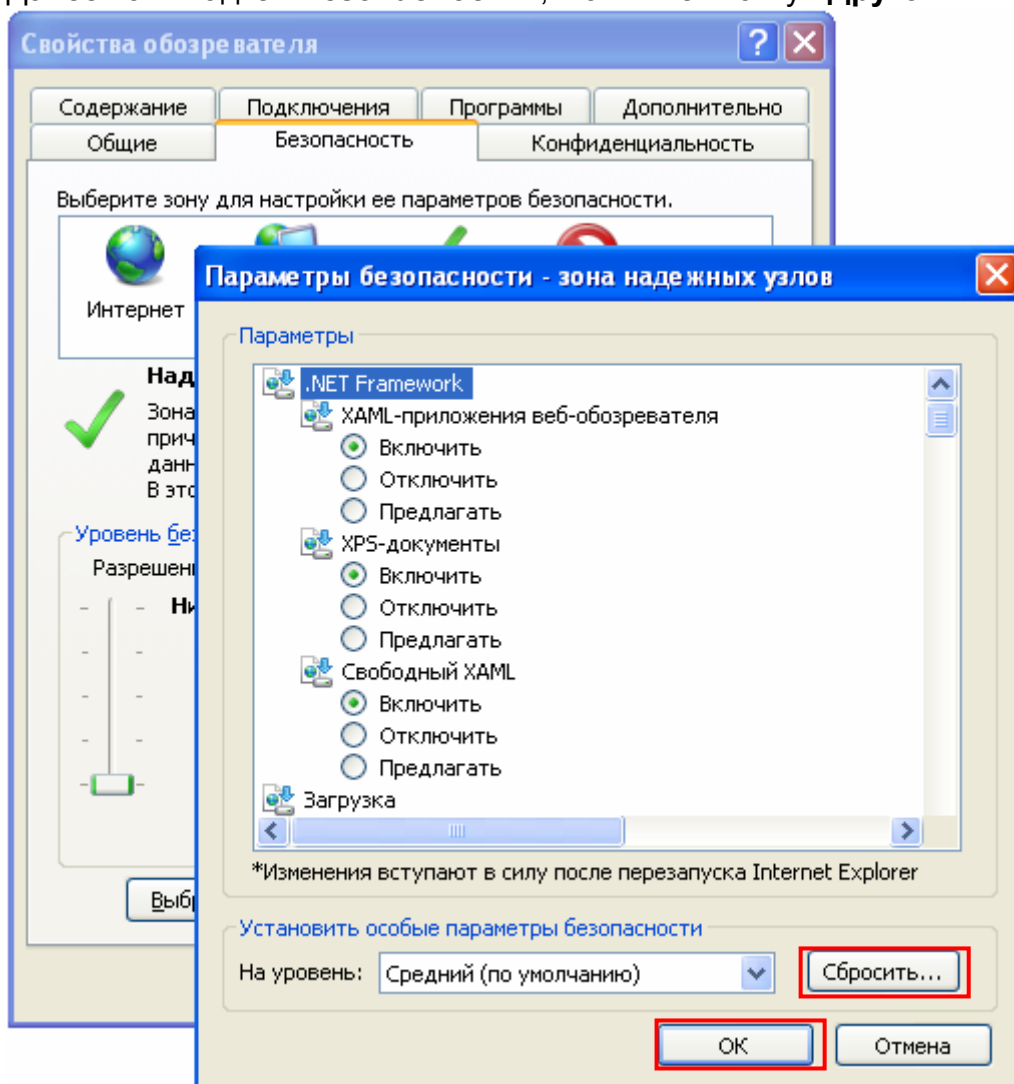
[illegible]

Свойства обозревателя

Содержание | Подключения | Программы | Дополнительно
Общие | Безопасность | Конфиденциальность

Выберите зону для настройки ее параметров безопасности.

Интернет

Над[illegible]
Зона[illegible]
прич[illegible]
данн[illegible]
В это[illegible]

Уровень бе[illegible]
Разрешен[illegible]
Ни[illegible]

Выб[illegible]

Параметры безопасности - зона надежных узлов

Параметры

.NET Framework
XAML-приложения веб-обозревателя
Включить
Отключить
Предлагать
XPS-документы
Включить
Отключить
Предлагать
Свободный XAML
Включить
Отключить
Предлагать
Загрузка

*Изменения вступают в силу после перезапуска Internet Explorer

Установить особые параметры безопасности
На уровень: Средний (по умолчанию)
Сбросить...

OK
Отмена